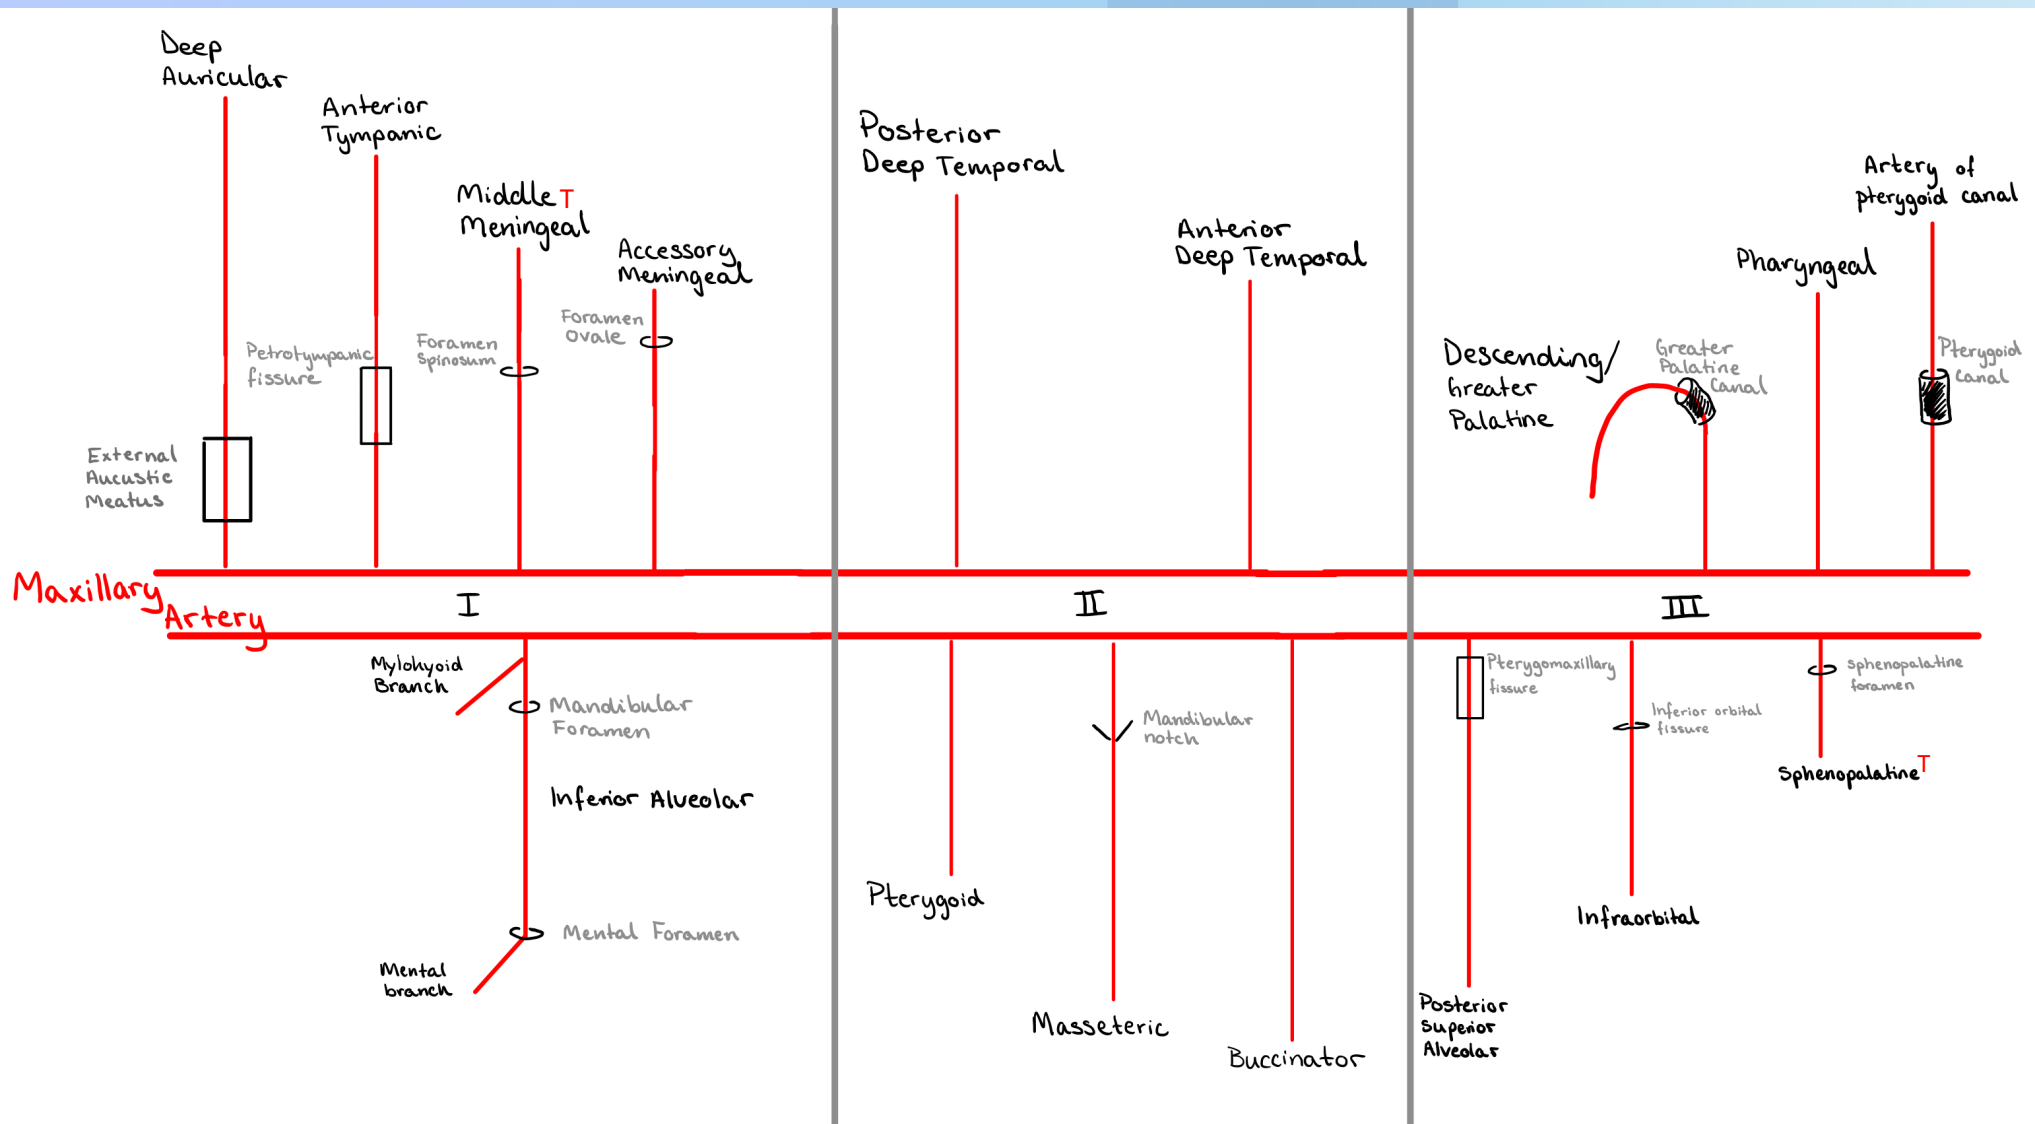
Deep Auricular

Anterior Tympanic

Middle Meningeal T

Accessory Meningeal

Petrotympanic fissure

Foramen Spinosum

Foramen Ovale

External Aucustic Meatus

Posterior Deep Temporal

Anterior Deep Temporal

Artery of pterygoid canal

Pharyngeal

Descending/ Greater Palatine

Greater Palatine Canal

Pterygoid canal

Maxillary Artery

I

II

III

Mylohyoid Branch

Mandibular Foramen

Inferior Alveolar

Mental Foramen

Mental branch

Mandibular notch

Pterygoid

Masseteric

Buccinator

Pterygomaxillary fissure

Inferior orbital fissure

sphenopalatine foramen

Sphenopalatine T

Infraorbital

Posterior Superior Alveolar